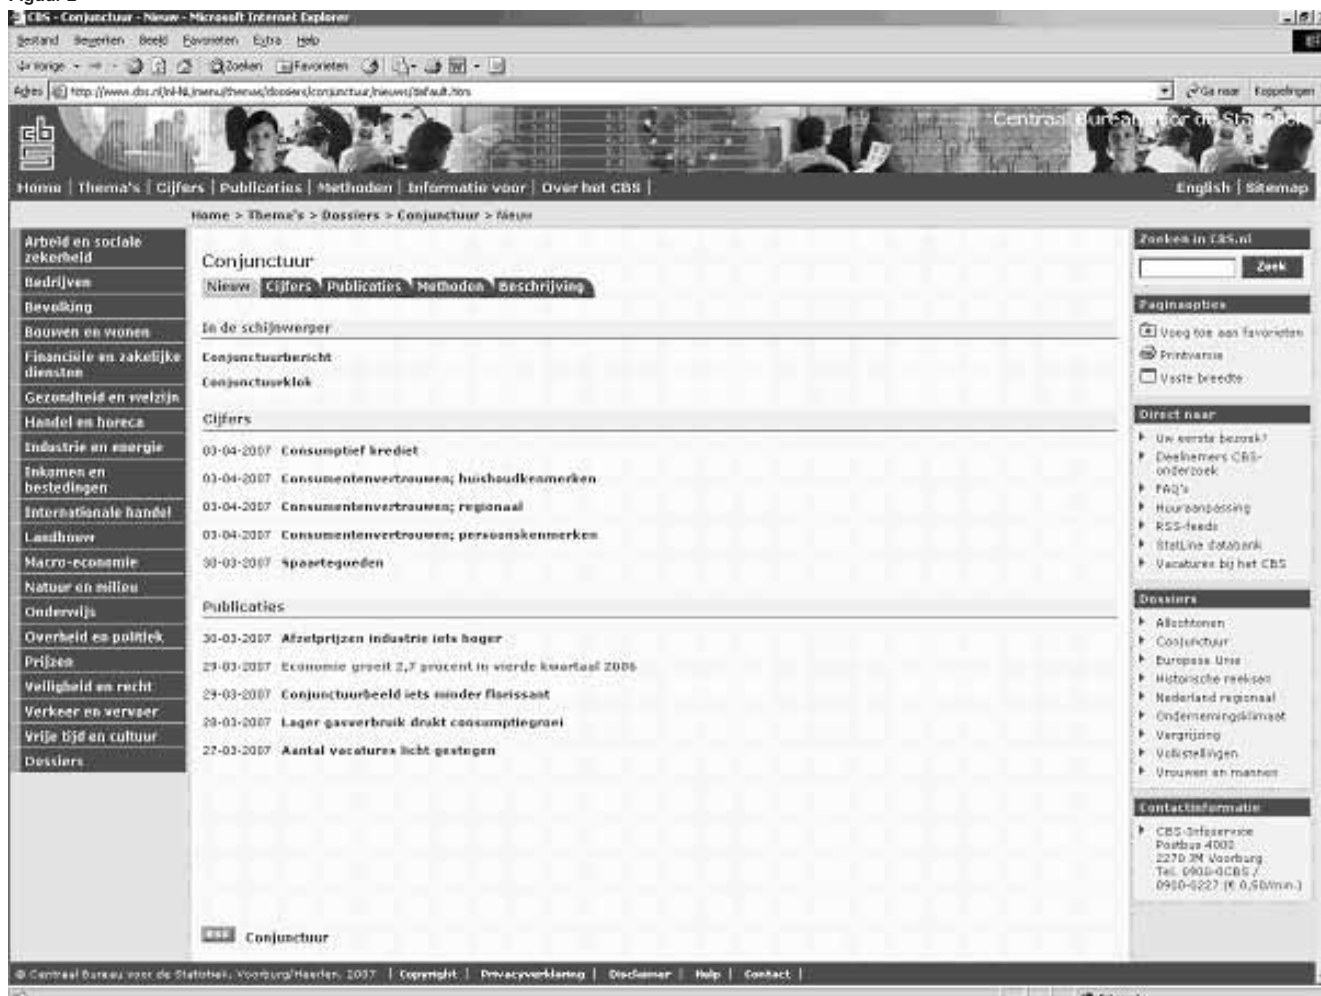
Figuur 2

CBS - Conjunctuur - Nieuw - Microsoft Internet Explorer

Bestand Bewerken Beeld Favorieten Extra Help

Vorige Zoeken Favorieten

Adres http://www.cbs.nl/nl-NL/menu/themas/dossiers/conjunctuur/nieuws/default.htm

Ga naar Koppelingen

Centraal Bureau voor de Statistiek

Home | Thema's | Cijfers | Publicaties | Methoden | Informatie voor | Over het CBS |

English | Sitemap

Home > Thema's > Dossiers > Conjunctuur > Nieuw

Arbeid en sociale zekerheid
Bedrijven
Bevolking
Bouwen en wonen
Financiële en zakelijke diensten
Gezondheid en welzijn
Handel en horeca
Industrie en energie
Inkomen en bestedingen
Internationale handel
Landbouw
Macro-economie
Natuur en milieu
Onderwijs
Overheid en politiek
Prijzen
Veiligheid en recht
Verkeer en vervoer
Vrije tijd en cultuur
Dossiers

Conjunctuur

Nieuw Cijfers Publicaties Methoden Beschrijving

In de schijnwerper

Conjunctuurbericht

Conjunctuurklok

Cijfers

03-04-2007 Consumptief krediet

03-04-2007 Consumentenvertrouwen; huishoudkenmerken

03-04-2007 Consumentenvertrouwen; regionaal

03-04-2007 Consumentenvertrouwen; persoonskenmerken

30-03-2007 Spaartegoeden

Publicaties

30-03-2007 Afzetprijzen industrie iets hoger

29-03-2007 Economie groeit 2,7 procent in vierde kwartaal 2006

29-03-2007 Conjunctuurbeeld iets minder florissant

28-03-2007 Lager gasverbruik drukt consumptiegroei

27-03-2007 Aantal vacatures licht gestegen

RSS Conjunctuur

Zoeken in CBS.nl

Zoek

Paginaopties

Voeg toe aan favorieten

Printversie

Vaste breedte

Direct naar

Uw eerste bezoek?

Deelnemers CBS-onderzoek

FAQ's

Maatwerk / Hoursaanpassing

RSS-feeds

StatLine databank

Vacatures bij het CBS

Dossiers

Allochtonen

Conjunctuur

Europese Unie

Historische reeksen

Nederland regionaal

Ondernemingsklimaat

Vergrijzing

Volkstellingen

Vrouwen en mannen

Contactinformatie

CBS-Infoservice
Postbus 4000
2270 JM Voorburg
Tel. 0900-0CBS /
0900-0227 (€ 0,50/min.)

© Centraal Bureau voor de Statistiek, Voorburg/Heerlen, 2007 | Copyright | Privacyverklaring | Disclaimer | Help | Contact |